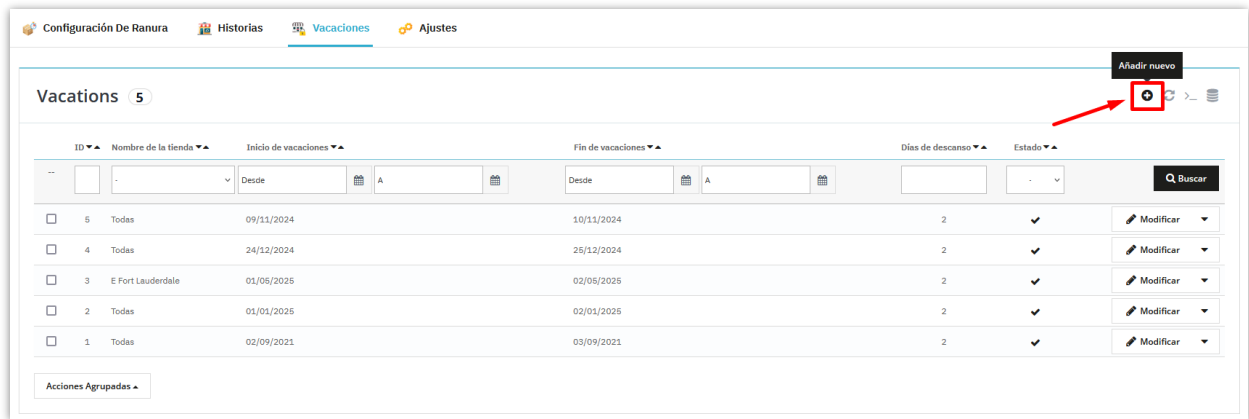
Configuración De Ranura   Historias   Vacaciones   Ajustes

Añadir nuevo

Vacations 5

| | ID ▼▲ | Nombre de la tienda ▼▲ | Inicio de vacaciones ▼▲ | Fin de vacaciones ▼▲ | Días de descanso ▼▲ | Estado ▼▲ | |
|---|---|---|---|---|---|---|---|
| -- | | - | Desde / A | Desde / A | | - | Buscar |
| ☐ | 5 | Todas | 09/11/2024 | 10/11/2024 | 2 | ✔ | Modificar |
| ☐ | 4 | Todas | 24/12/2024 | 25/12/2024 | 2 | ✔ | Modificar |
| ☐ | 3 | E Fort Lauderdale | 01/05/2025 | 02/05/2025 | 2 | ✔ | Modificar |
| ☐ | 2 | Todas | 01/01/2025 | 02/01/2025 | 2 | ✔ | Modificar |
| ☐ | 1 | Todas | 02/09/2021 | 03/09/2021 | 2 | ✔ | Modificar |

Acciones Agrupadas ▲